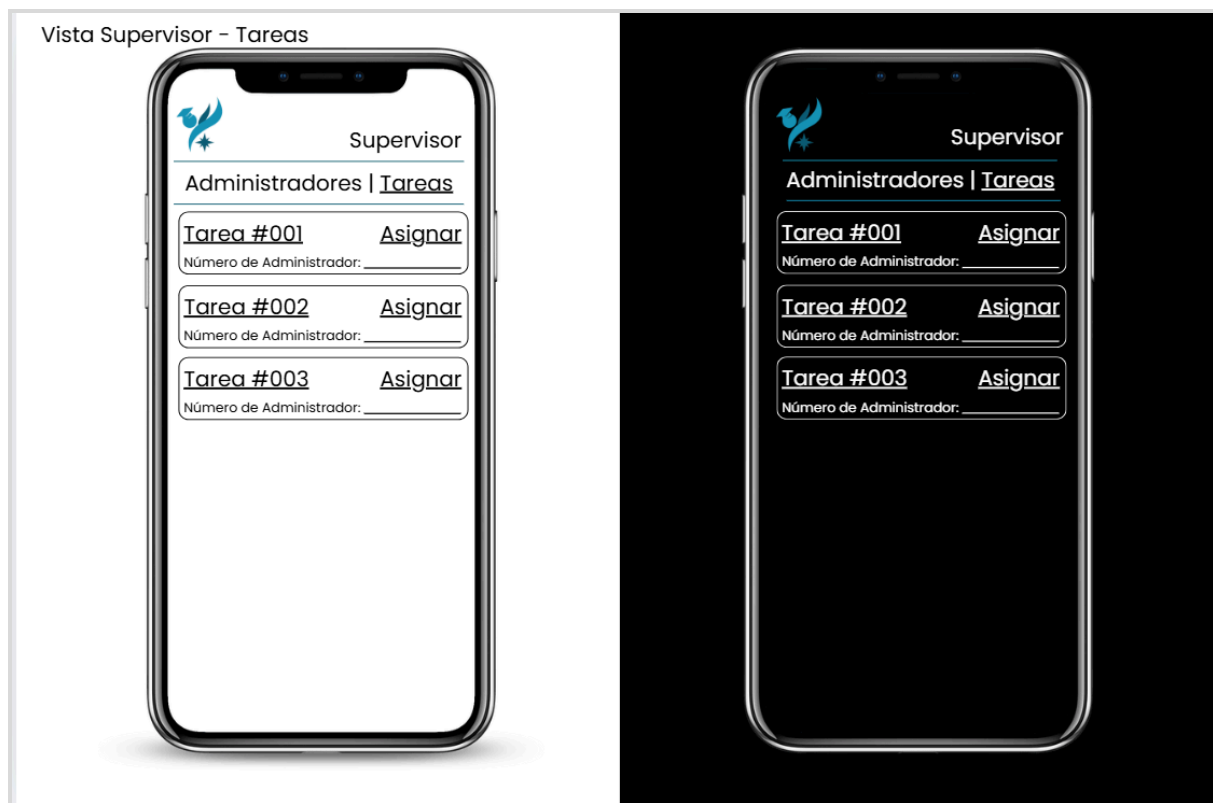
Vista Supervisor - Tareas

Supervisor

Administradores | Tareas

Tarea #001 Asignar
Número de Administrador: ____________

Tarea #002 Asignar
Número de Administrador: ____________

Tarea #003 Asignar
Número de Administrador: ____________

Supervisor

Administradores | Tareas

Tarea #001 Asignar
Número de Administrador: ____________

Tarea #002 Asignar
Número de Administrador: ____________

Tarea #003 Asignar
Número de Administrador: ____________